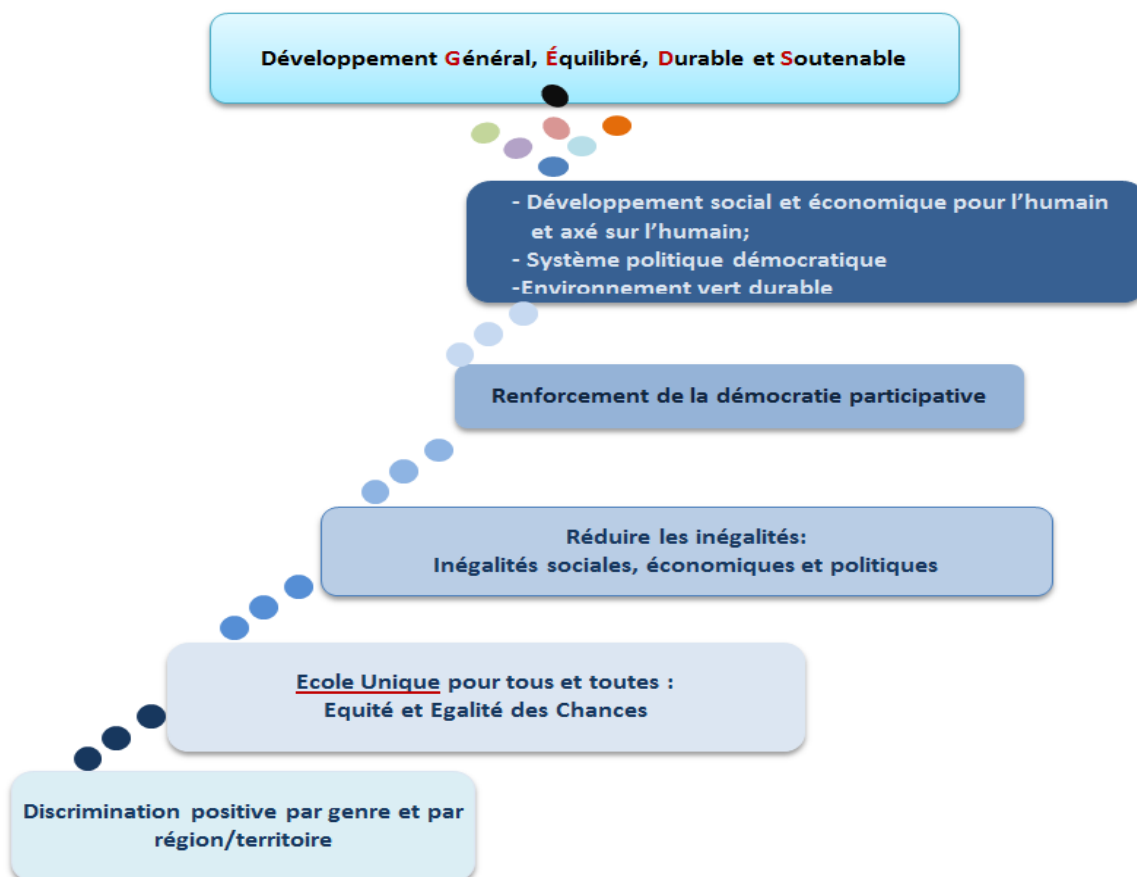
Développement Général, Équilibré, Durable et Soutenable

- Développement social et économique pour l'humain et axé sur l'humain;
- Système politique démocratique
-Environnement vert durable

Renforcement de la démocratie participative

Réduire les inégalités:
Inégalités sociales, économiques et politiques

Ecole Unique pour tous et toutes :
Equité et Egalité des Chances

Discrimination positive par genre et par région/territoire